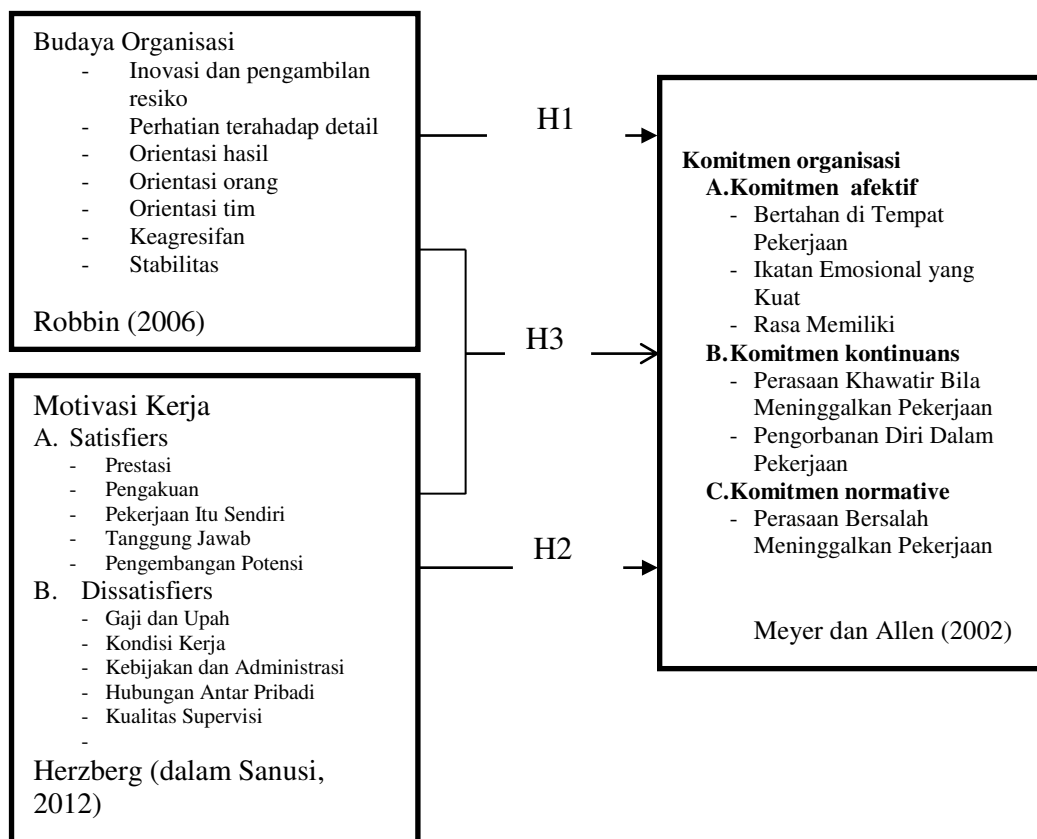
Budaya Organisasi
- Inovasi dan pengambilan resiko
- Perhatian terahadap detail
- Orientasi hasil
- Orientasi orang
- Orientasi tim
- Keagresifan
- Stabilitas

Robbin (2006)

Motivasi Kerja
A. Satisfiers
- Prestasi
- Pengakuan
- Pekerjaan Itu Sendiri
- Tanggung Jawab
- Pengembangan Potensi
B. Dissatisfiers
- Gaji dan Upah
- Kondisi Kerja
- Kebijakan dan Administrasi
- Hubungan Antar Pribadi
- Kualitas Supervisi
-

Herzberg (dalam Sanusi, 2012)

H1

H3

H2

Komitmen organisasi
A.Komitmen afektif
- Bertahan di Tempat Pekerjaan
- Ikatan Emosional yang Kuat
- Rasa Memiliki
B.Komitmen kontinuans
- Perasaan Khawatir Bila Meninggalkan Pekerjaan
- Pengorbanan Diri Dalam Pekerjaan
C.Komitmen normative
- Perasaan Bersalah Meninggalkan Pekerjaan

Meyer dan Allen (2002)